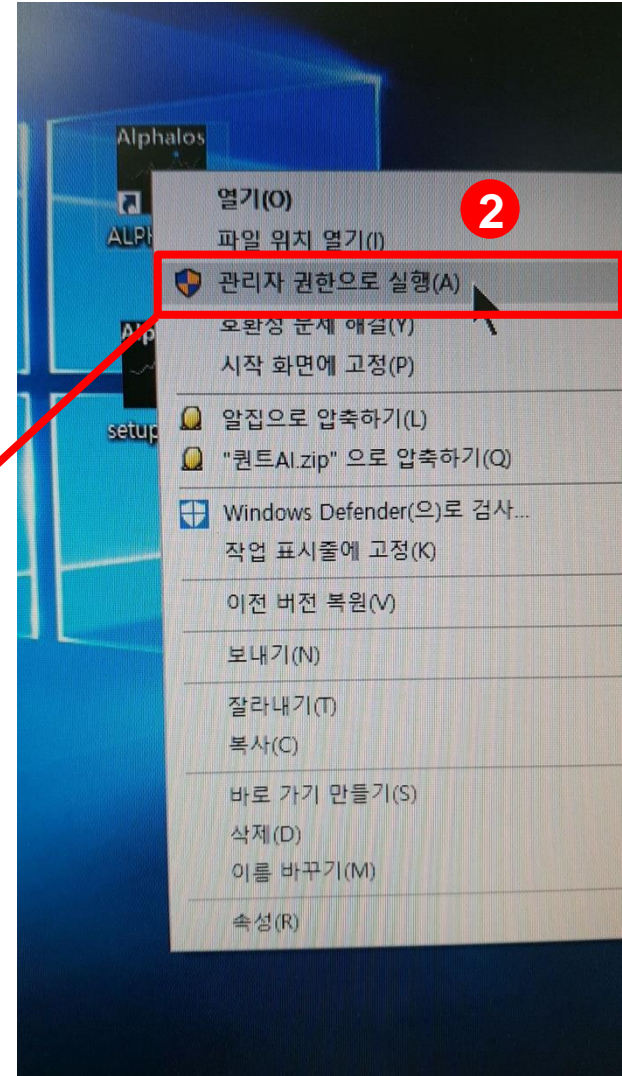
Alphalos

ALPH

setup

2

열기(O)
파일 위치 열기(I)
관리자 권한으로 실행(A)
호환성 문제 해결(Y)
시작 화면에 고정(P)

알집으로 압축하기(L)
"퀀트AI.zip" 으로 압축하기(Q)

Windows Defender(으)로 검사...
작업 표시줄에 고정(K)

이전 버전 복원(V)

보내기(N)

잘라내기(T)
복사(C)

바로 가기 만들기(S)
삭제(D)
이름 바꾸기(M)

속성(R)